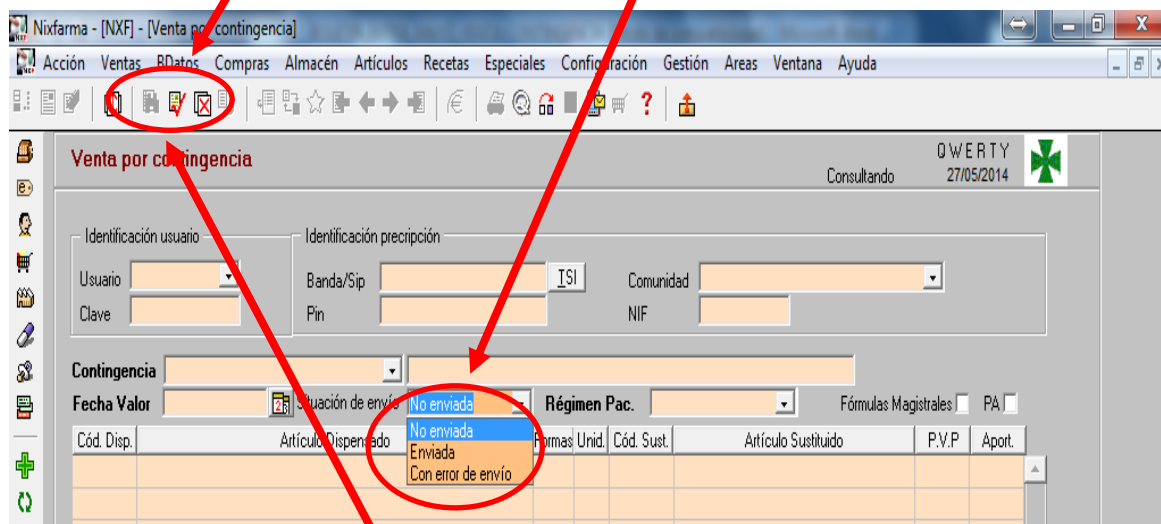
Nixfarma - [NXF] - [Venta por contingencia]

Acción Ventas BDatos Compras Almacén Artículos Recetas Especiales Configuración Gestión Areas Ventana Ayuda

Venta por contingencia

QWERTY
Consultando 27/05/2014

Identificación usuario
Usuario
Clave

Identificación precripción
Banda/Sip TSI
Pin
Comunidad
NIF

Contingencia
Fecha Valor
Situación de envío No enviada
Régimen Pac.
Fórmulas Magistrales
PA

No enviada
Enviada
Con error de envío

| Cód. Disp. | Artículo Dispensado | Formas | Unid. | Cód. Sust. | Artículo Sustituido | P.V.P | Aport. |
|---|---|---|---|---|---|---|---|